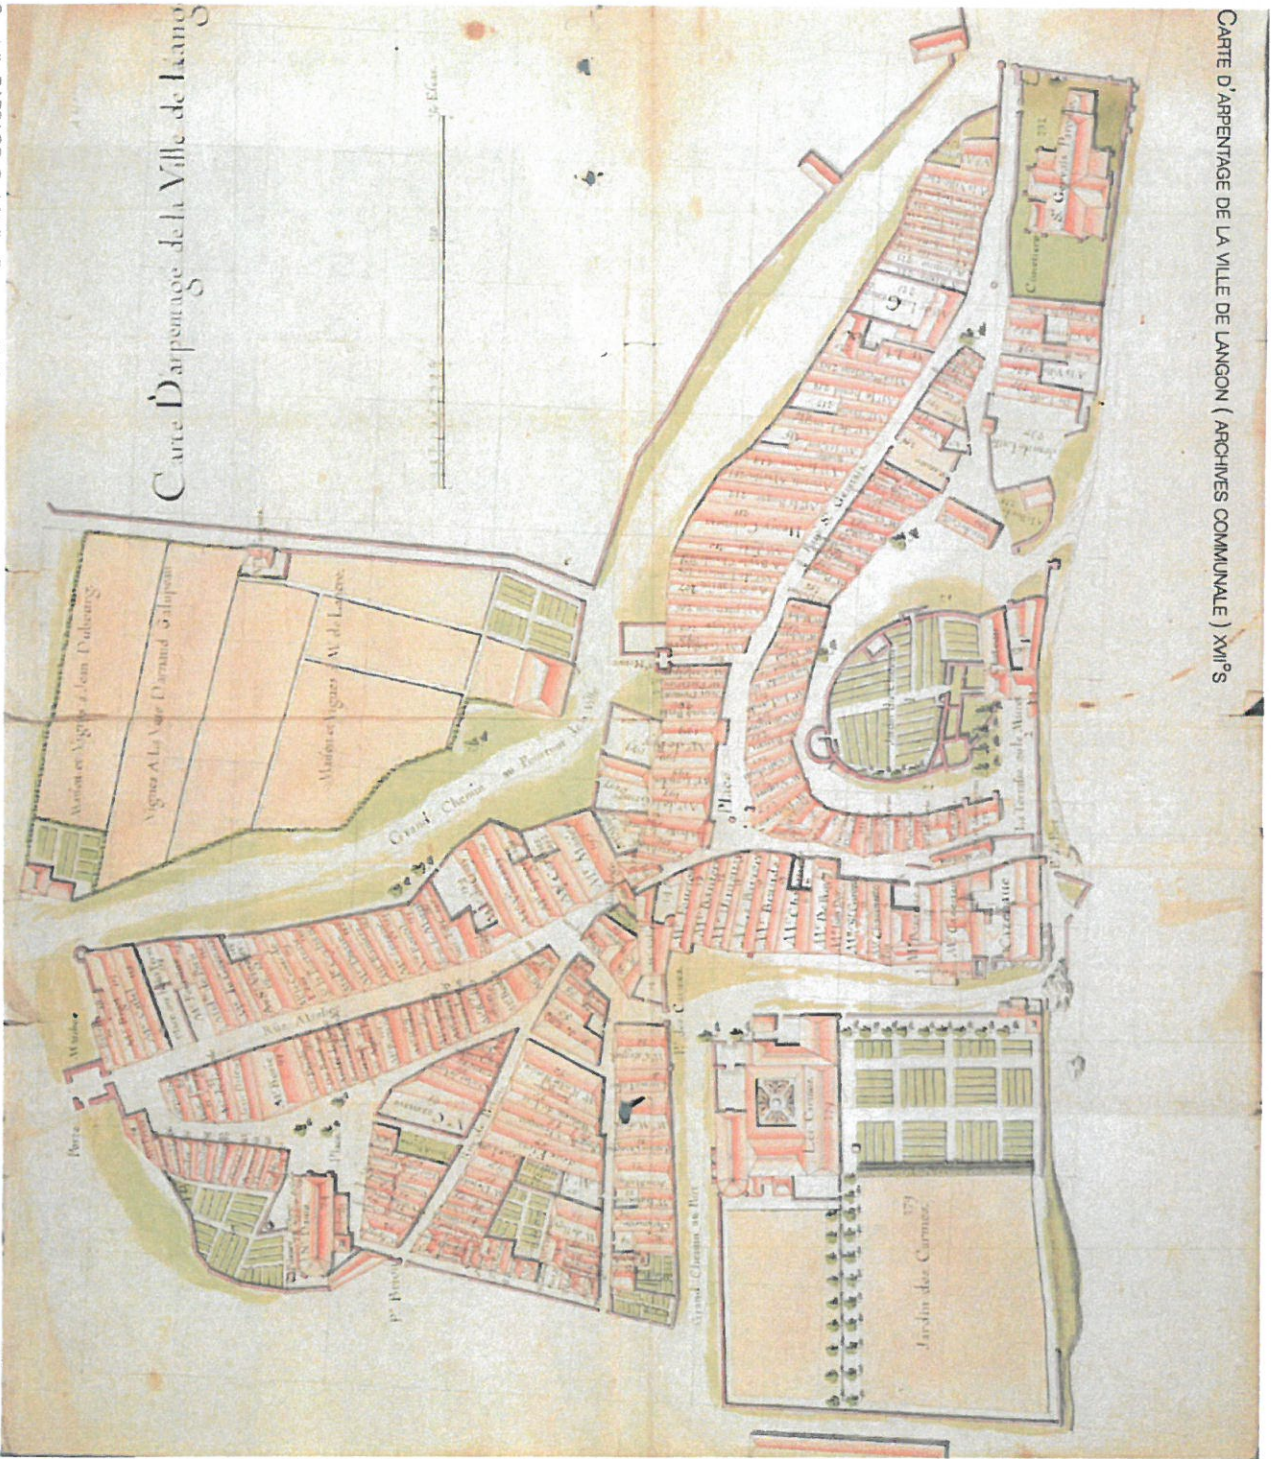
Carte d'Arpentage de la Ville de Lang

CARTE D'ARPENTAGE DE LA VILLE DE LANGON ( ARCHIVES COMMUNALE ) XVII°S

Cimetiere

St Gervais

Rue St Gervais

Place

Grand Chemin au Pourtaus de la ville

Maison et Vignes a Jean Dubourg

Vignes A La Veuve Durand Salignac

Maison et Vignes M. de Lalande

Rue Abadie

Porte

Place

Grand Chemin au Port

Les Carmes

Jardin des Carmes

Carmette

La Terrasse sur le Marché

Pte Ped

Pte des Carmes

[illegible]